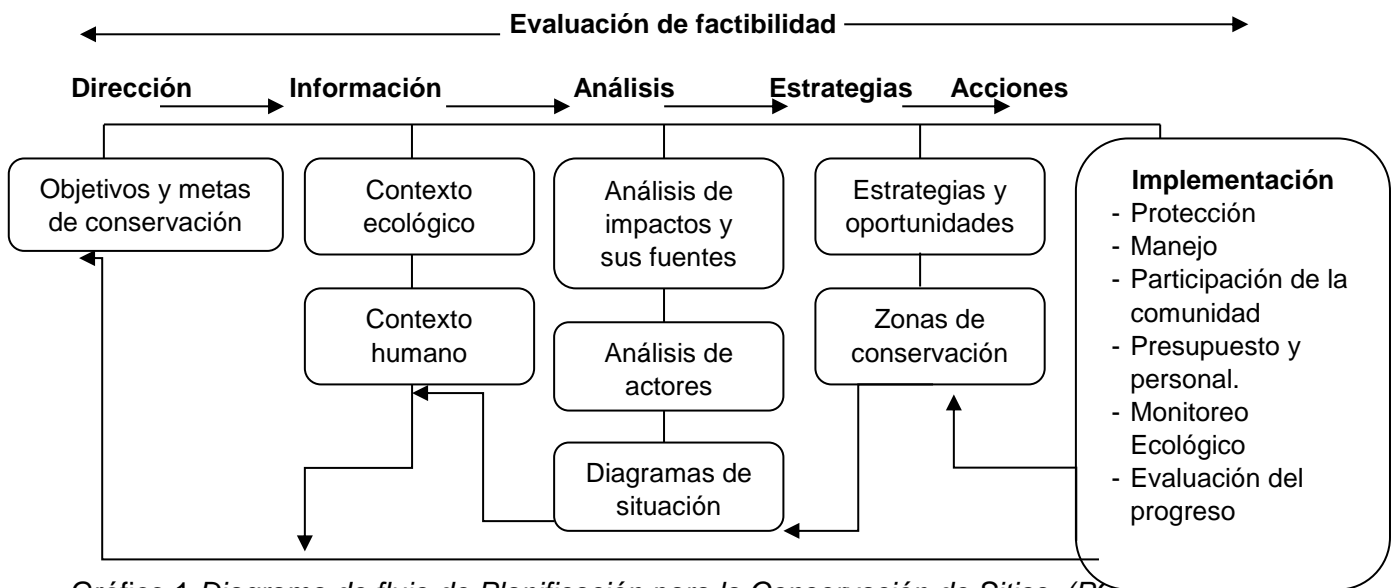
Evaluación de factibilidad

Dirección Información Análisis Estrategias Acciones

Objetivos y metas de conservación

Contexto ecológico

Contexto humano

Análisis de impactos y sus fuentes

Análisis de actores

Diagramas de situación

Estrategias y oportunidades

Zonas de conservación

Implementación
- Protección
- Manejo
- Participación de la comunidad
- Presupuesto y personal.
- Monitoreo Ecológico
- Evaluación del progreso

Gráfico 1. Diagrama de flujo de Planificación para la Conservación de Sitios. (P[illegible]